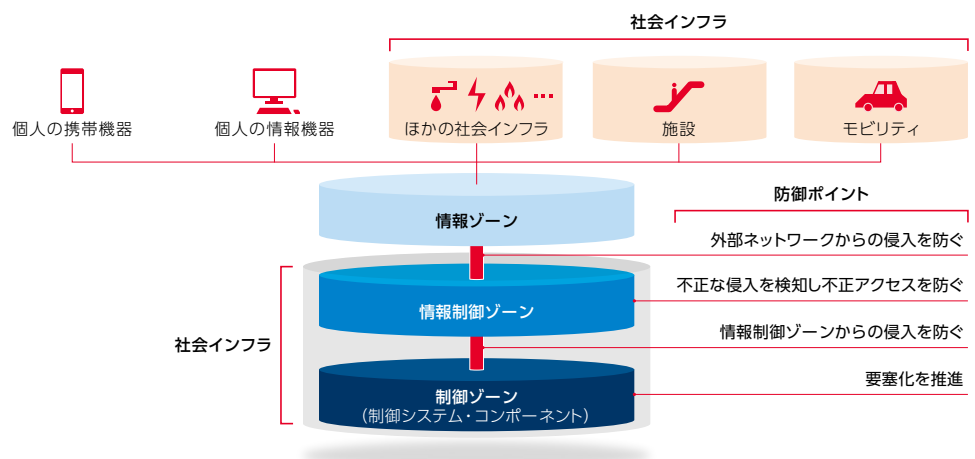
社会インフラ

個人の携帯機器

個人の情報機器

ほかの社会インフラ

施設

モビリティ

防御ポイント

情報ゾーン

外部ネットワークからの侵入を防ぐ

不正な侵入を検知し不正アクセスを防ぐ

情報制御ゾーン

社会インフラ

情報制御ゾーンからの侵入を防ぐ

要塞化を推進

制御ゾーン
（制御システム・コンポーネント）